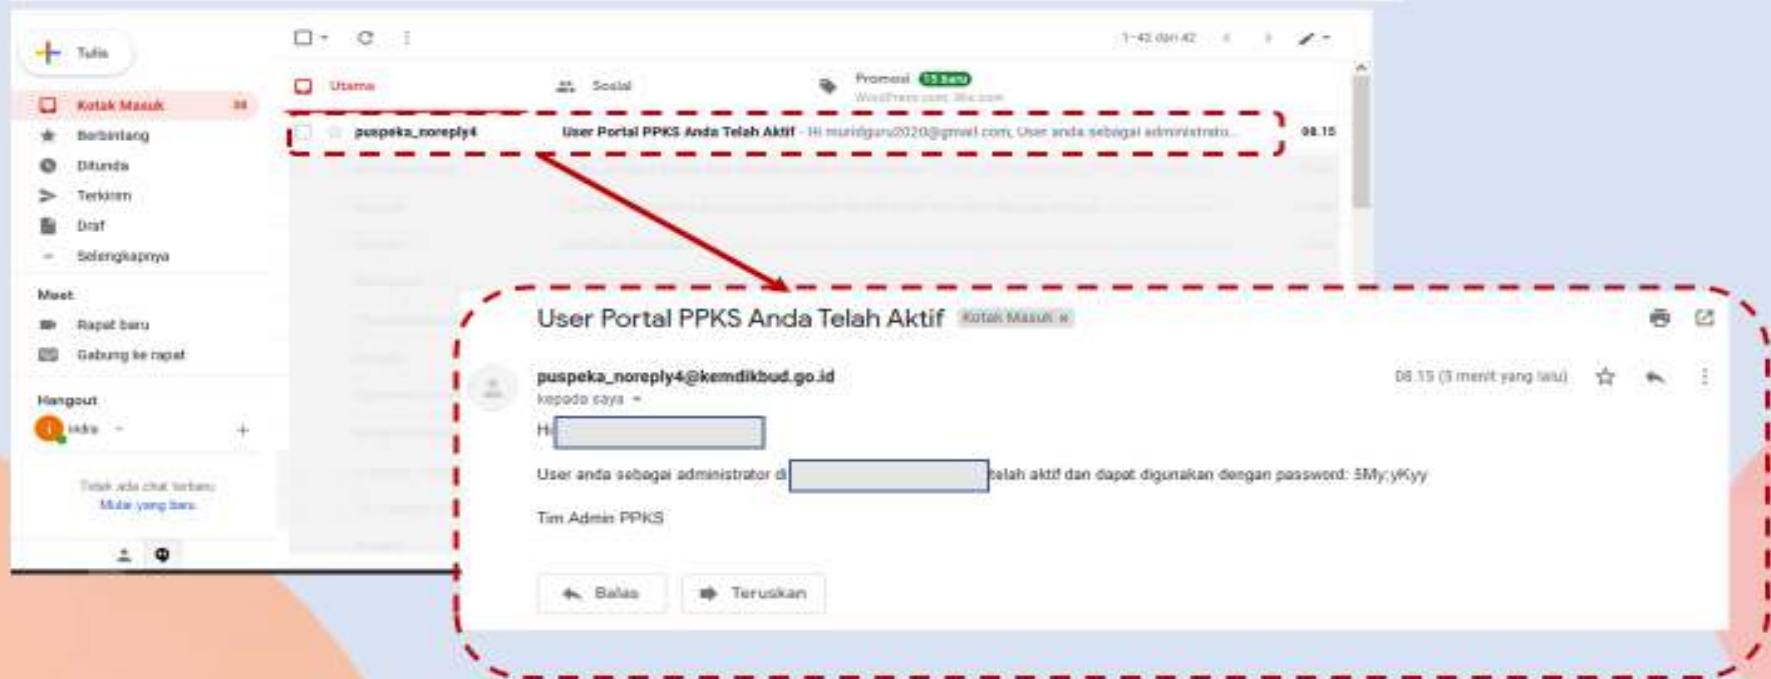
Tulis

Kotak Masuk 38
Berbintang
Ditunda
Terkirim
Draf
Selengkapnya

Meet
Rapat baru
Gabung ke rapat

Hangout
indra

Tidak ada chat terbaru
Mulai yang baru

1–42 dari 42

Utama
Sosial
Promosi 15 baru
WordPress.com, Wix.com

puspeka_noreply4 User Portal PPKS Anda Telah Aktif - Hi muridguru2020@gmail.com, User anda sebagai administrato... 08.15

User Portal PPKS Anda Telah Aktif Kotak Masuk ×

puspeka_noreply4@kemdikbud.go.id
kepada saya
08.15 (3 menit yang lalu)

Hi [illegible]

User anda sebagai administrator di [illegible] telah aktif dan dapat digunakan dengan password: 5My;yKyy

Tim Admin PPKS

Balas
Teruskan